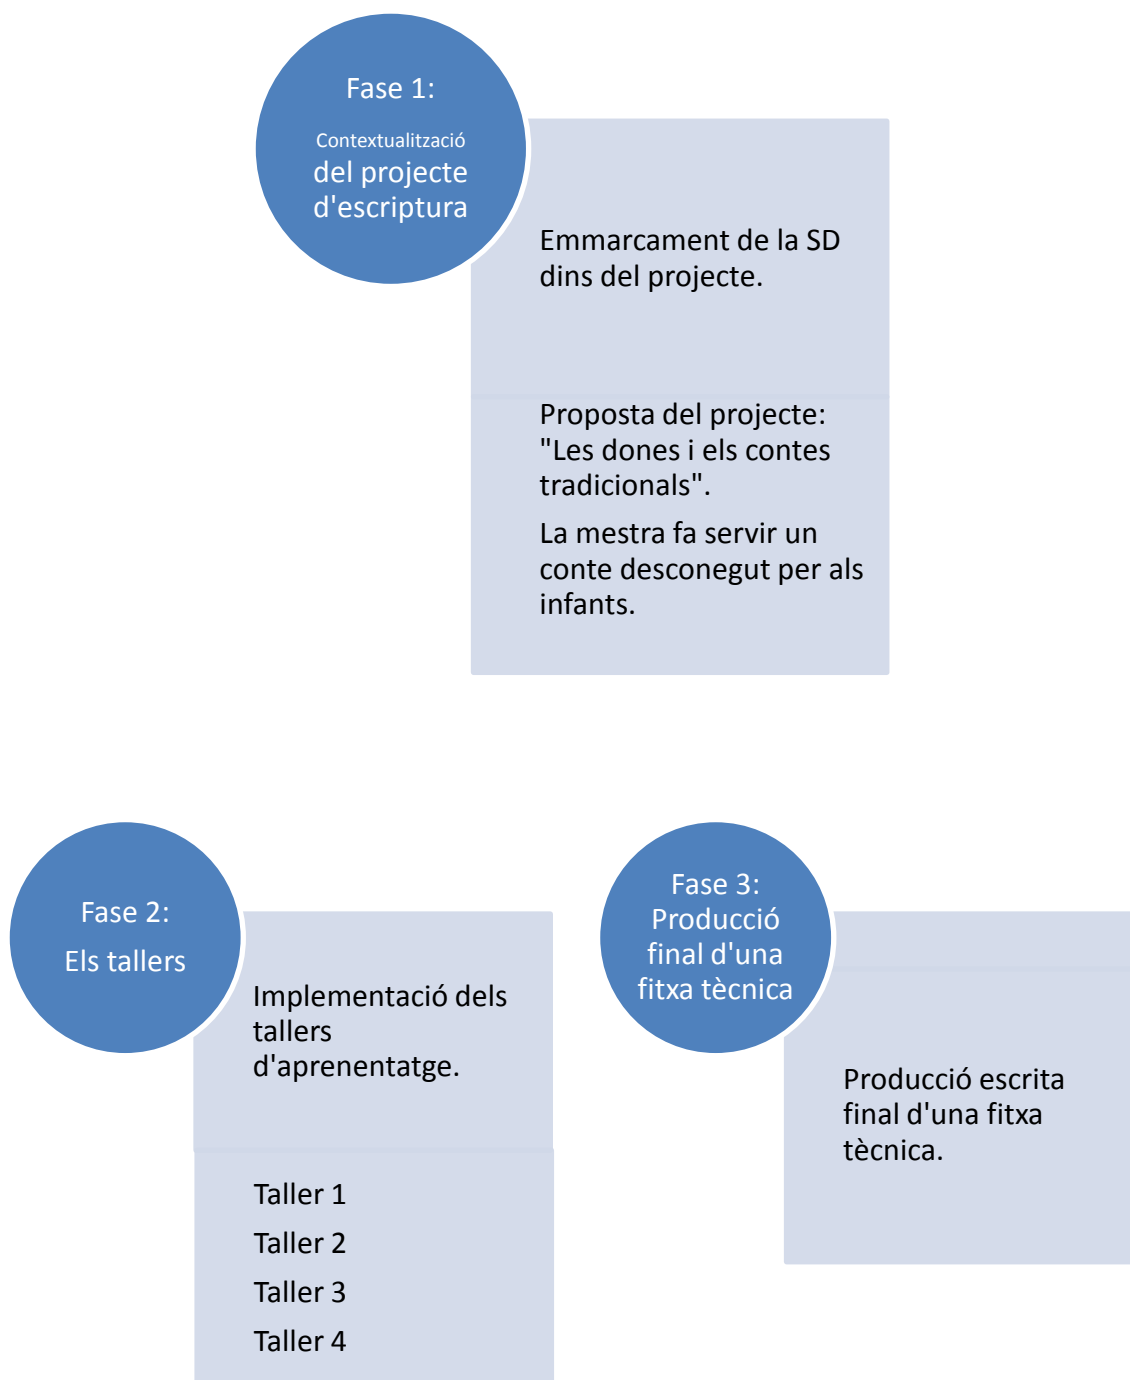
Fase 1:

Contextualització del projecte d'escriptura

Emmarcament de la SD dins del projecte.

Proposta del projecte: "Les dones i els contes tradicionals".

La mestra fa servir un conte desconegut per als infants.

Fase 2:

Els tallers

Implementació dels tallers d'aprenentatge.

Taller 1

Taller 2

Taller 3

Taller 4

Fase 3: Producció final d'una fitxa tècnica

Producció escrita final d'una fitxa tècnica.